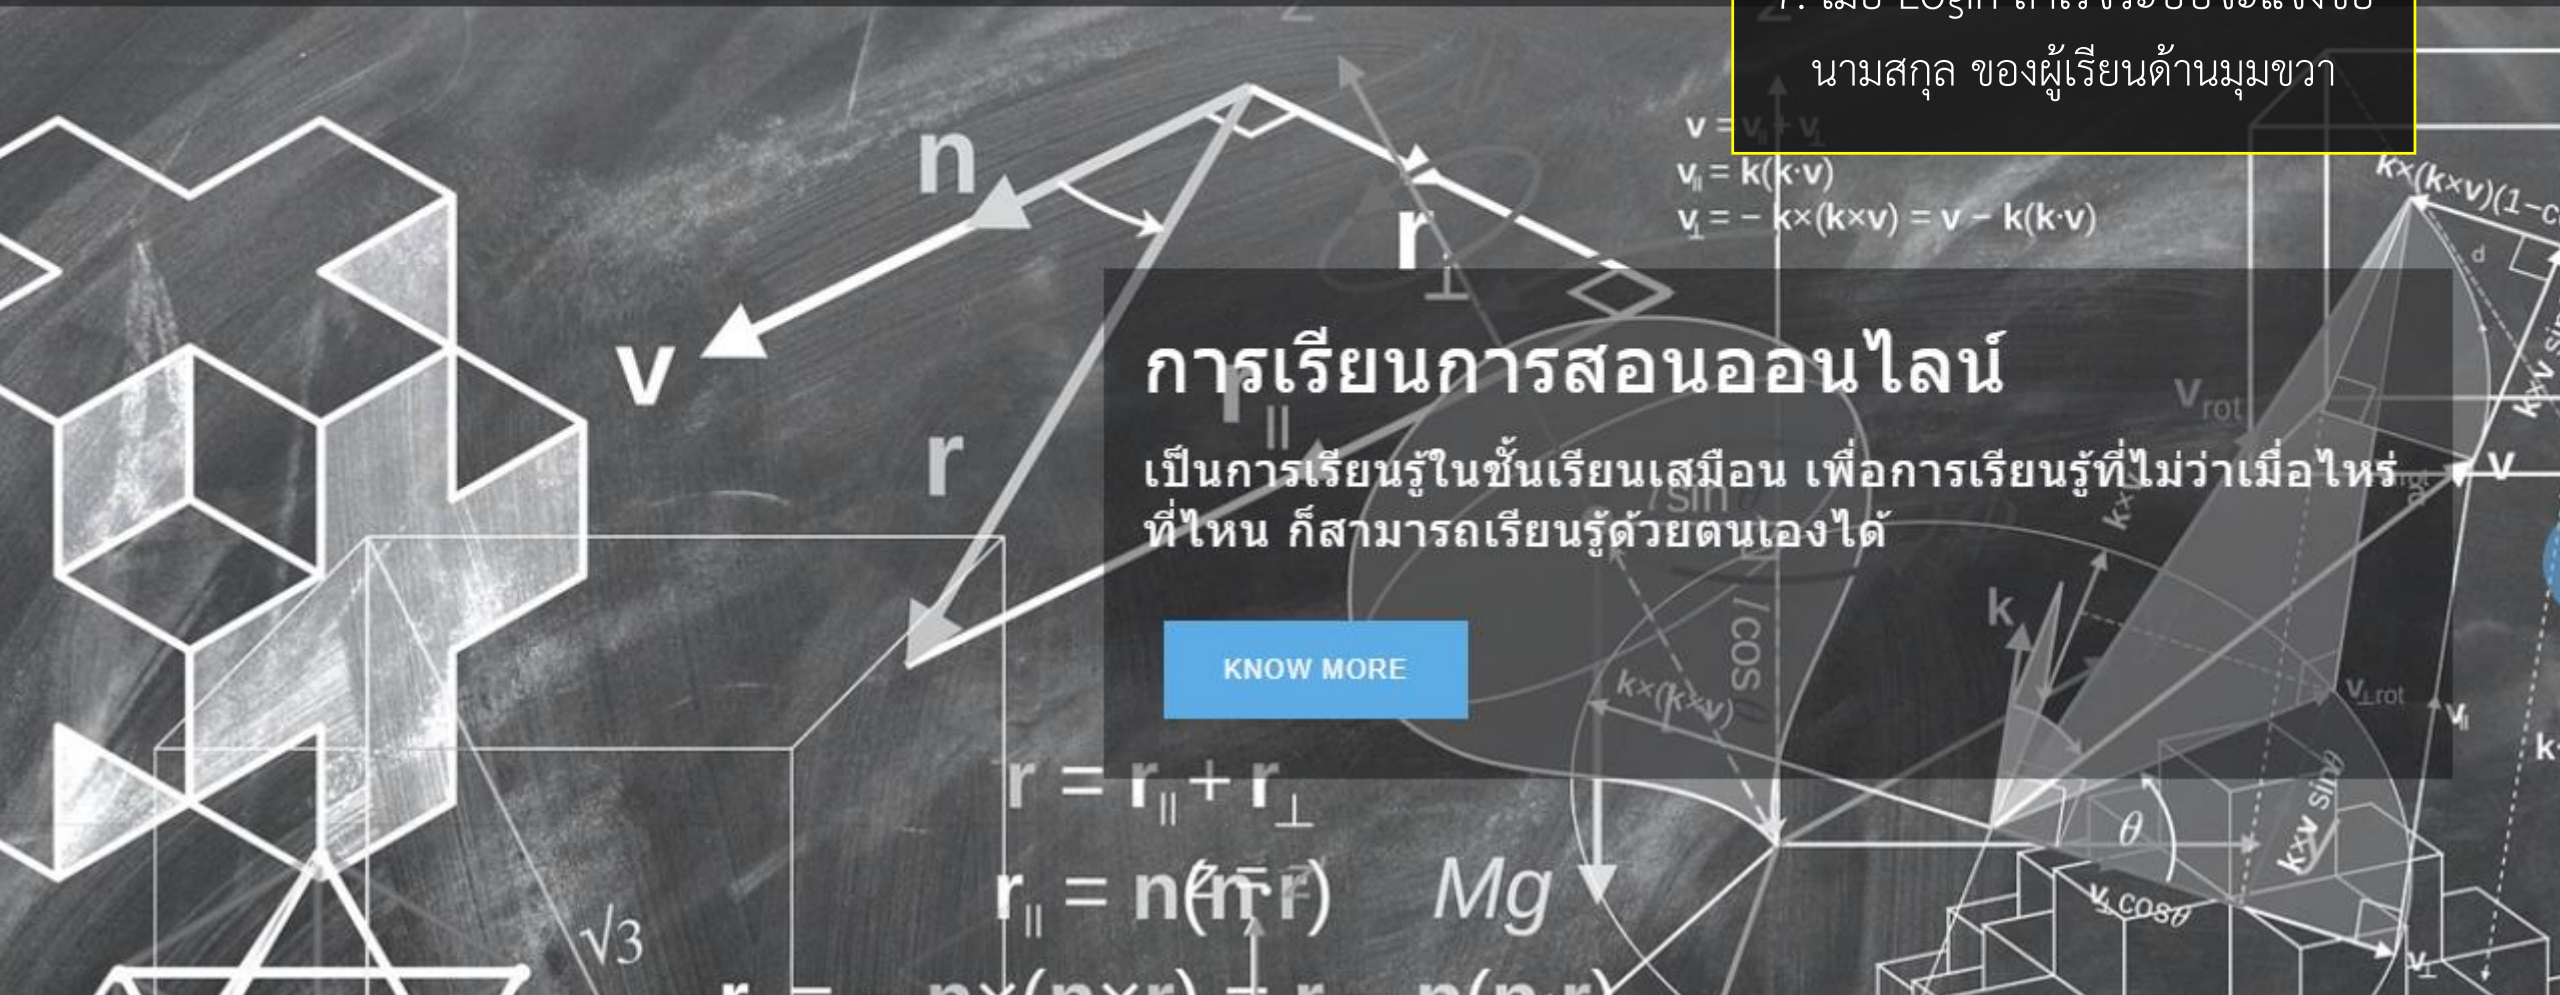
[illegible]
นามสกุล ของผู้เรียนด้านมุมขวา

การเรียนการสอนออนไลน์

เป็นการเรียนรู้ในชั้นเรียนเสมือน เพื่อการเรียนรู้ที่ไม่ว่าเมื่อไหร่ ที่ไหน ก็สามารถเรียนรู้ด้วยตนเองได้

KNOW MORE

n
v
r
$r_\perp$
$r_\parallel$
$v = v_\parallel + v_\perp$
$v_\parallel = k(k \cdot v)$
$v_\perp = -k\times(k\times v) = v - k(k \cdot v)$
$k\times(k\times v)(1-c$
$v_{rot}$
$r = r_\parallel + r_\perp$
$r_\parallel = n(n \cdot r)$
Mg
$\sqrt{3}$
k
$\theta$
$v_{\perp rot}$
$v_\parallel$
$k\times v \sin\theta$
$v_\perp \cos\theta$
$k\times(k\times v)$
$\cos$
$\sin$
d